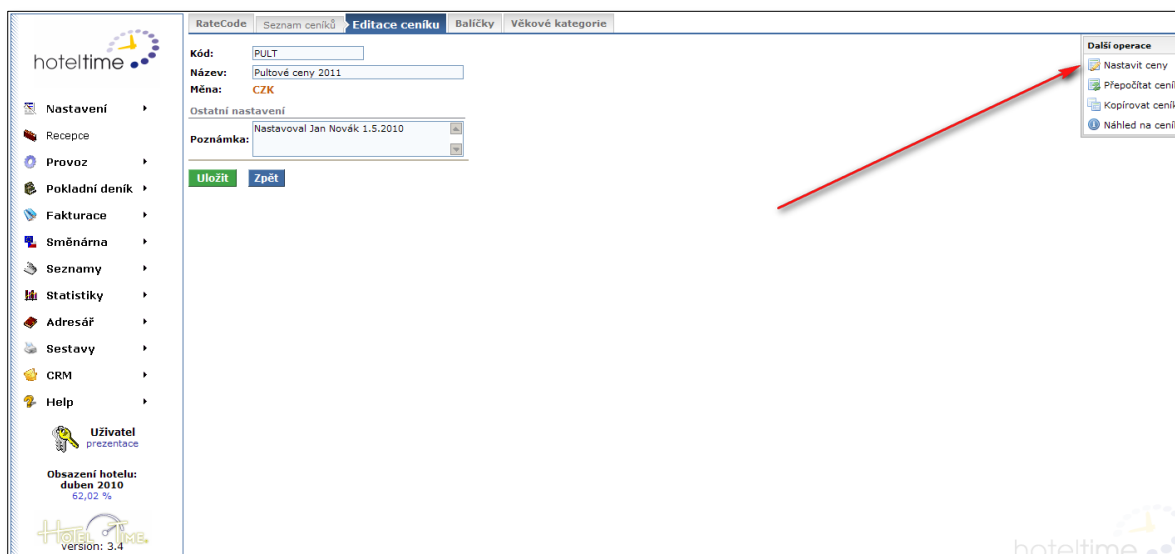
hoteltime

Nastavení ▸
Recepce
Provoz ▸
Pokladní deník ▸
Fakturace ▸
Směnárna ▸
Seznamy ▸
Statistiky ▸
Adresář ▸
Sestavy ▸
CRM ▸
Help ▸

Uživatel
prezentace

Obsazení hotelu:
duben 2010
62,02 %

Hotel Time
version: 3.4

RateCode | Seznam ceníků | Editace ceníku | Balíčky | Věkové kategorie

Kód: PULT
Název: Pultové ceny 2011
Měna: CZK
Ostatní nastavení
Poznámka: Nastavoval Jan Novák 1.5.2010

Uložit Zpět

Další operace
Nastavit ceny
Přepočítat ceník
Kopírovat ceník
Náhled na ceník

hoteltime